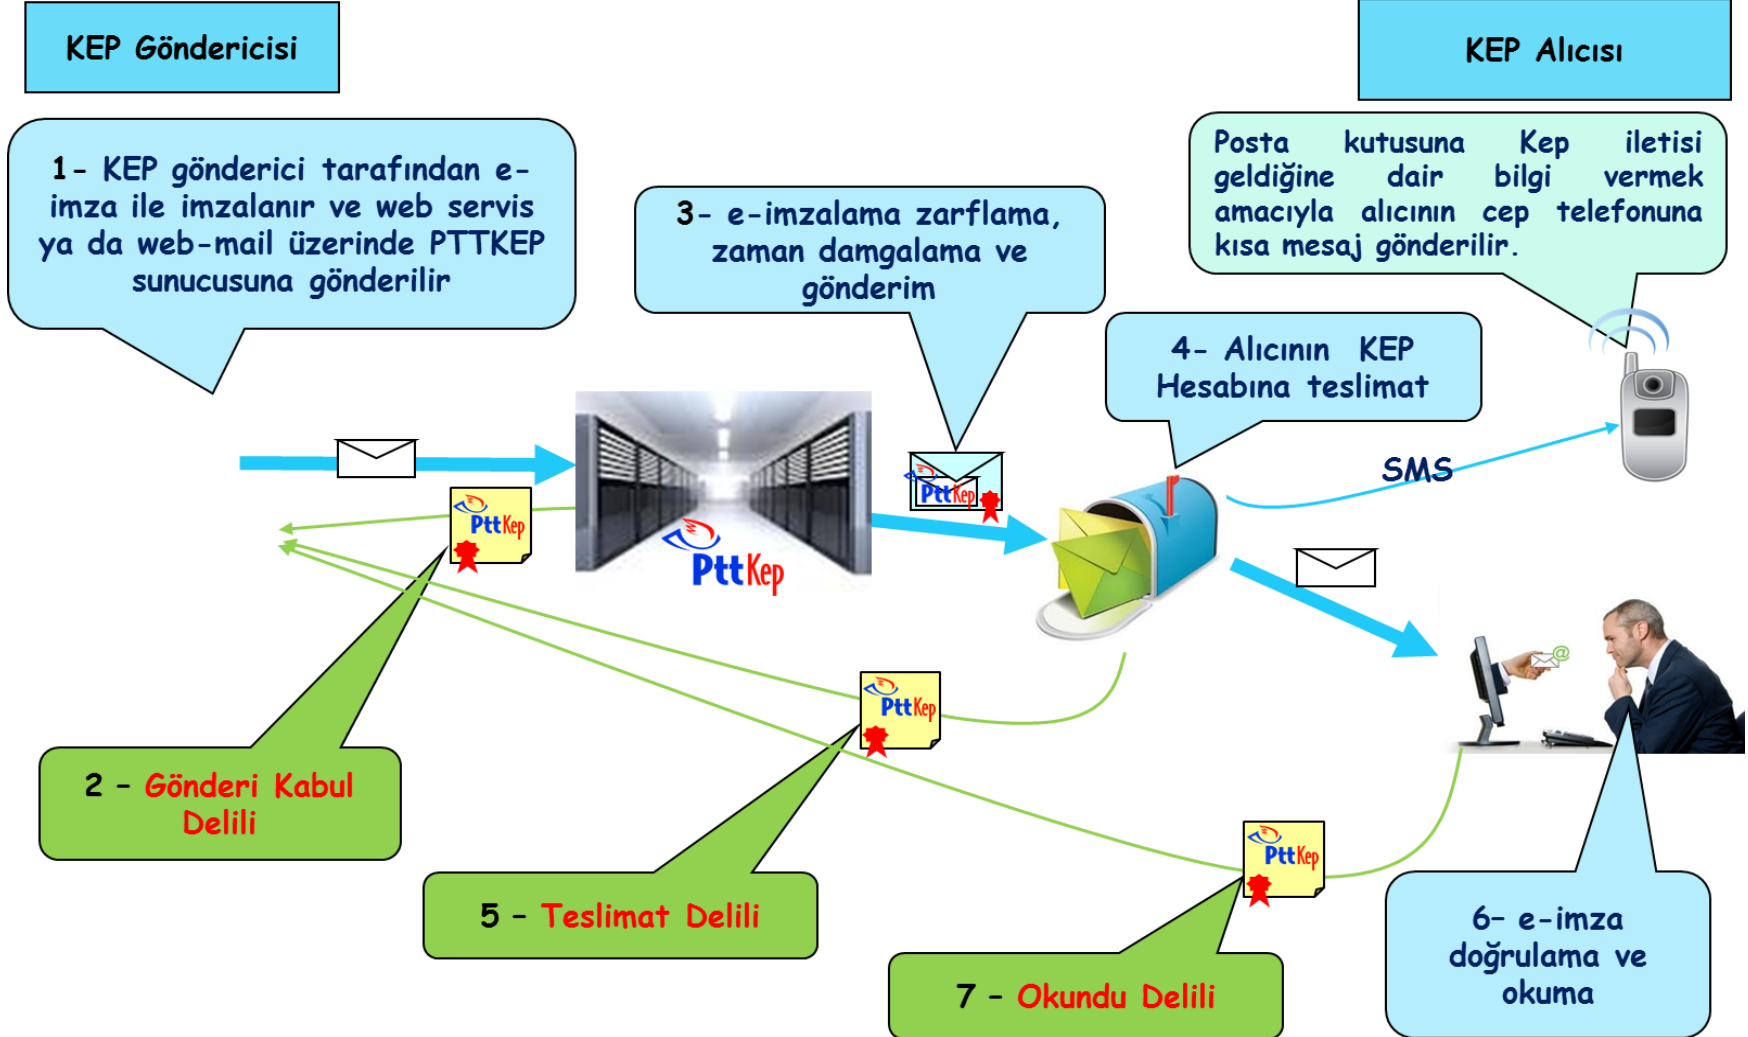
KEP Göndericisi

KEP Alıcısı

1- KEP gönderici tarafından e-imza ile imzalanır ve web servis ya da web-mail üzerinde PTTKEP sunucusuna gönderilir

3- e-imzalama zarflama, zaman damgalama ve gönderim

Posta kutusuna Kep iletisi geldiğine dair bilgi vermek amacıyla alıcının cep telefonuna kısa mesaj gönderilir.

4- Alıcının KEP Hesabına teslimat

SMS

PttKep

PttKep

PttKep

PttKep

PttKep

2 - Gönderi Kabul Delili

5 - Teslimat Delili

7 - Okundu Delili

6- e-imza doğrulama ve okuma